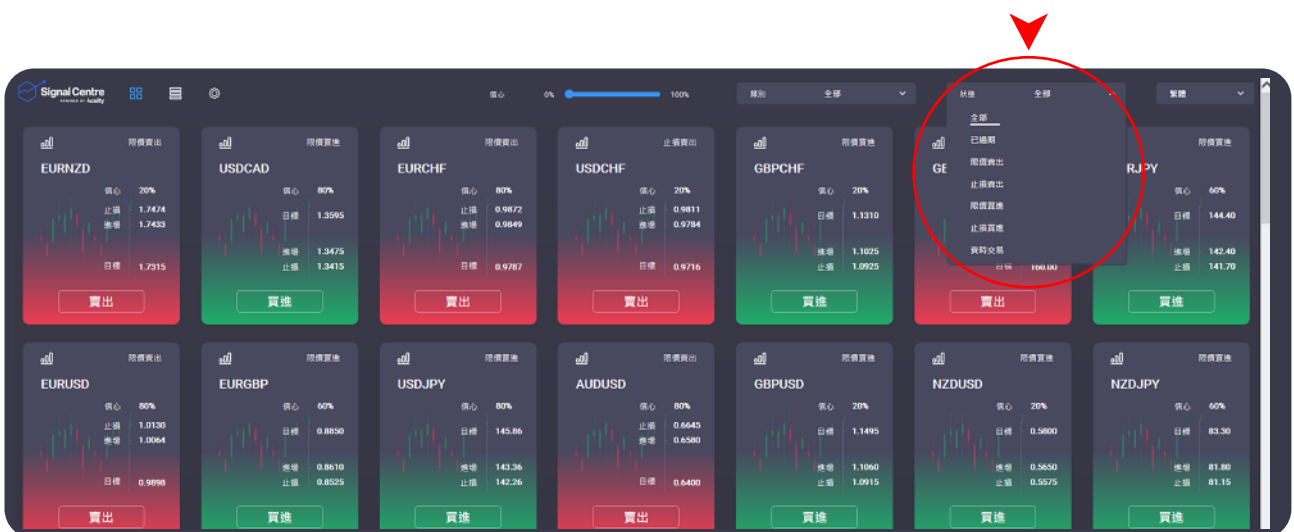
Signal Centre
POWERED BY Acuity

信心 0% 100%

類別 全部

狀態 全部

繁體

全部
已過期
限價賣出
止損賣出
限價買進
止損買進
實時交易

限價賣出
EURNZD
信心 20%
止損 1.7474
進場 1.7433
目標 1.7315
賣出

限價買進
USDCAD
信心 80%
目標 1.3595
進場 1.3475
止損 1.3415
買進

限價賣出
EURCHF
信心 80%
止損 0.9872
進場 0.9849
目標 0.9787
賣出

止損賣出
USDCHF
信心 20%
止損 0.9811
進場 0.9784
目標 0.9716
賣出

限價買進
GBPCHF
信心 20%
目標 1.1310
進場 1.1025
止損 1.0925
買進

GB
目標 160.00
賣出

限價買進
RJPY
信心 60%
目標 144.40
進場 142.40
止損 141.70
買進

限價賣出
EURUSD
信心 80%
止損 1.0130
進場 1.0064
目標 0.9898
賣出

限價買進
EURGBP
信心 60%
目標 0.8850
進場 0.8610
止損 0.8525
買進

限價買進
USDJPY
信心 80%
目標 145.86
進場 143.36
止損 142.26
買進

限價賣出
AUDUSD
信心 80%
止損 0.6645
進場 0.6580
目標 0.6400
賣出

限價買進
GBPUSD
信心 20%
目標 1.1495
進場 1.1060
止損 1.0915
買進

限價買進
NZDUSD
信心 20%
目標 0.5800
進場 0.5650
止損 0.5575
買進

限價買進
NZDJPY
信心 60%
目標 83.30
進場 81.80
止損 81.15
買進